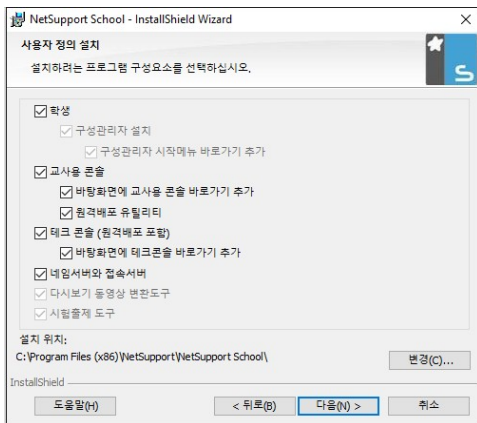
NetSupport School - InstallShield Wizard

사용자 정의 설치

설치하려는 프로그램 구성요소를 선택하십시오.

☑ 학생
☑ 구성관리자 설치
☑ 구성관리자 시작메뉴 바로가기 추가
☑ 교사용 콘솔
☑ 바탕화면에 교사용 콘솔 바로가기 추가
☑ 원격배포 유틸리티
☑ 테크 콘솔 (원격배포 포함)
☑ 바탕화면에 테크콘솔 바로가기 추가
☑ 네임서버와 접속서버
☑ 다시보기 동영상 변환도구
☑ 시험출제 도구

설치 위치:
C:\Program Files (x86)\NetSupport\NetSupport School\

변경(C)...

InstallShield

도움말(H)

< 뒤로(B)

다음(N) >

취소